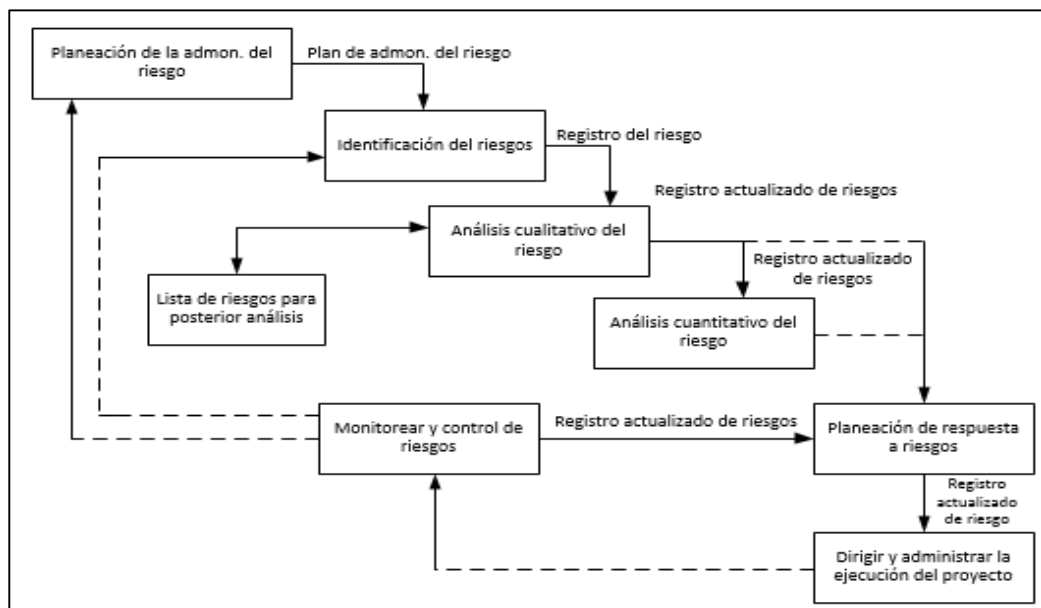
Planeación de la admon. del riesgo

Plan de admon. del riesgo

Identificación del riesgos

Registro del riesgo

Registro actualizado de riesgos

Análisis cualitativo del riesgo

Lista de riesgos para posterior análisis

Registro actualizado de riesgos

Análisis cuantitativo del riesgo

Monitorear y control de riesgos

Registro actualizado de riesgos

Planeación de respuesta a riesgos

Registro actualizado de riesgo

Dirigir y administrar la ejecución del proyecto